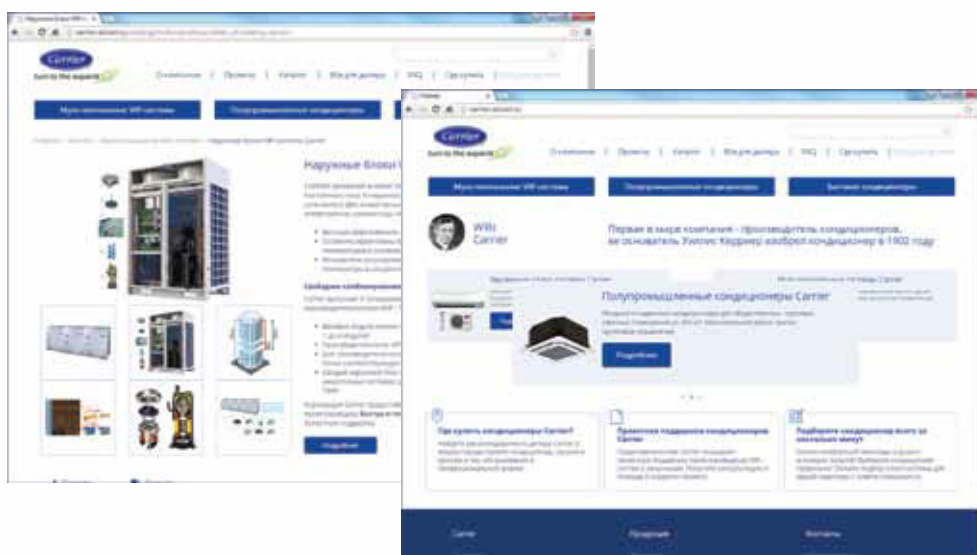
Carrier
turn to the experts

Мультизональные VRF системы

Полупромышленные кондиционеры

Наружные блоки

Подробнее

Carrier
turn to the experts

Мультизональные VRF системы

Полупромышленные кондиционеры

Бытовые кондиционеры

Willis Carrier

Первая в мире компания - производитель кондиционеров, ее основатель Уиллис Кэрриер изобрел кондиционер в 1902 году

Полупромышленные кондиционеры Carrier

Подробнее

Где купить кондиционеры Carrier?

Проектная поддержка кондиционеров Carrier

Подберите кондиционер всего за несколько минут

Carrier

Продукция

Контакты